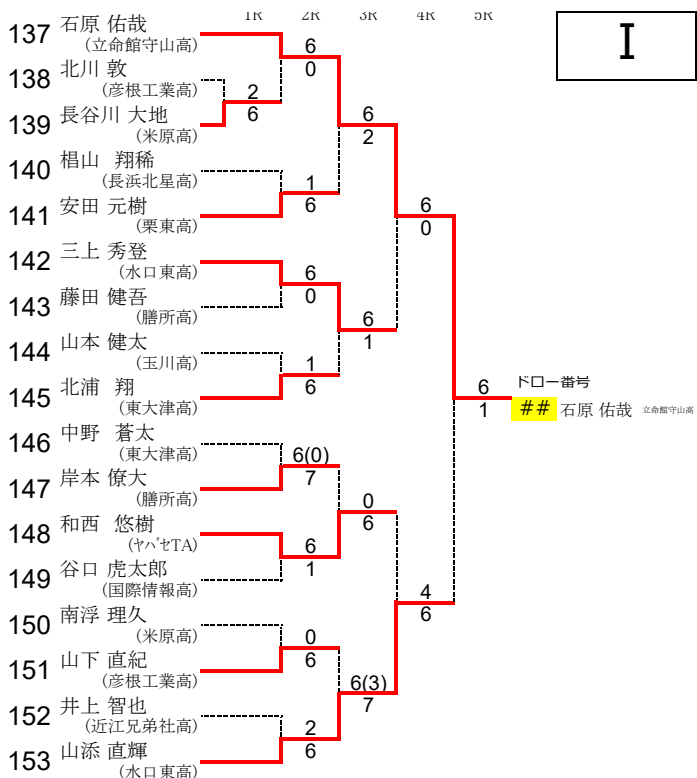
1R 2R 3R 4R 5R

I

137 石原 佑哉 (立命館守山高)
138 北川 敦 (彦根工業高)
139 長谷川 大地 (米原高)
140 椙山 翔稀 (長浜北星高)
141 安田 元樹 (栗東高)
142 三上 秀登 (水口東高)
143 藤田 健吾 (膳所高)
144 山本 健太 (玉川高)
145 北浦 翔 (東大津高)
146 中野 蒼太 (東大津高)
147 岸本 僚大 (膳所高)
148 和西 悠樹 (ヤバセTA)
149 谷口 虎太郎 (国際情報高)
150 南浮 理久 (米原高)
151 山下 直紀 (彦根工業高)
152 井上 智也 (近江兄弟社高)
153 山添 直輝 (水口東高)

2
6
6
0
1
6
6
0
1
6
6(0)
7
6
1
0
6
2
6
6
2
6
1
0
6
6(3)
7
6
0
4
6
6
1

ドロー番号
## 石原 佑哉 立命館守山高